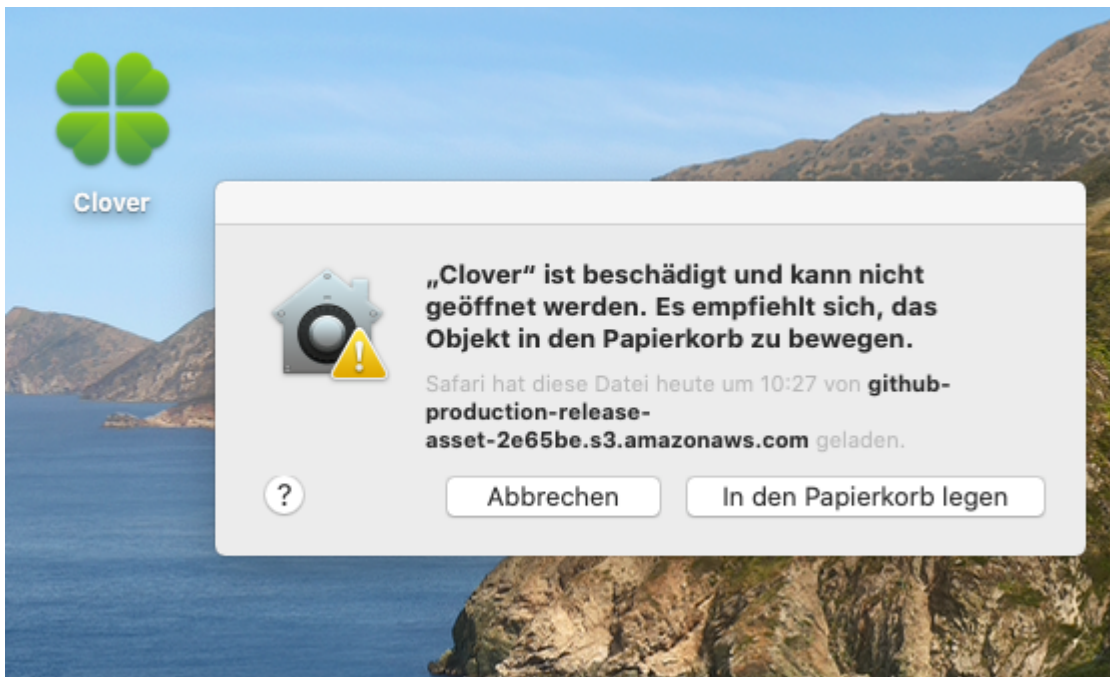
Clover

„Clover“ ist beschädigt und kann nicht geöffnet werden. Es empfiehlt sich, das Objekt in den Papierkorb zu bewegen.

Safari hat diese Datei heute um 10:27 von github-production-release-asset-2e65be.s3.amazonaws.com geladen.

?

Abbrechen

In den Papierkorb legen